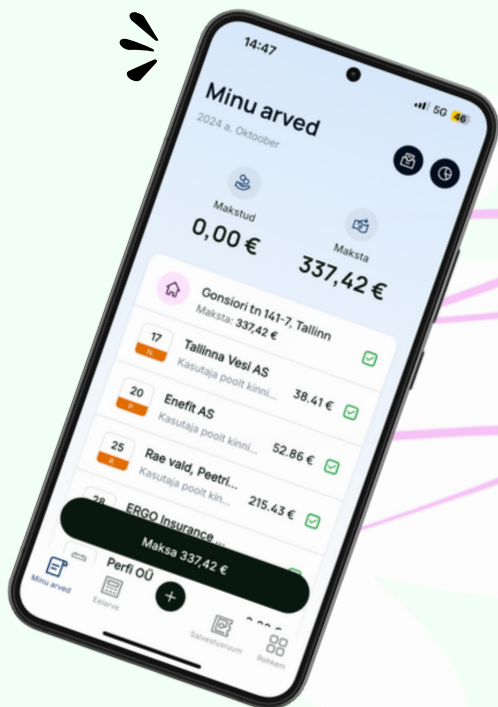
14:47

5G 46

Minu arved

2024 a. Oktoober

Makstud
0,00 €

Maksta
337,42 €

Gonsiori tn 141-7, Tallinn
Maksta: 337,42 €

17 N.
Tallinna Vesi AS
Kasutaja poolt kinni...

20 P.
Enefit AS
Kasutaja poolt kinni...
38.41 €

25 R.
Rae vald, Peetri...
Kasutaja poolt kinni...
52.86 €

28
ERGO Insurance...
215.43 €

Maksa 337,42 €

Perfi OÜ

Minu arved
Eelarve
Salvestusrum
Rohkem